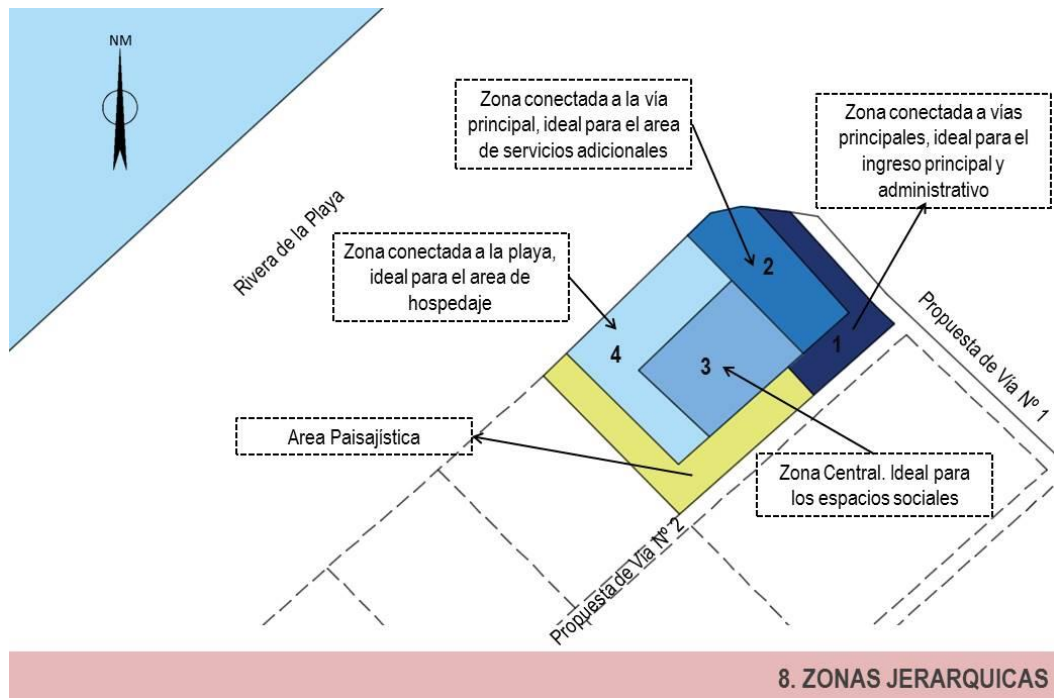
NM

Zona conectada a la vía principal, ideal para el area de servicios adicionales

Zona conectada a vías principales, ideal para el ingreso principal y administrativo

Rivera de la Playa

Zona conectada a la playa, ideal para el area de hospedaje

2

1

4

3

Propuesta de Vía Nº 1

Area Paisajística

Zona Central. Ideal para los espacios sociales

Propuesta de Vía Nº 2

8. ZONAS JERARQUICAS